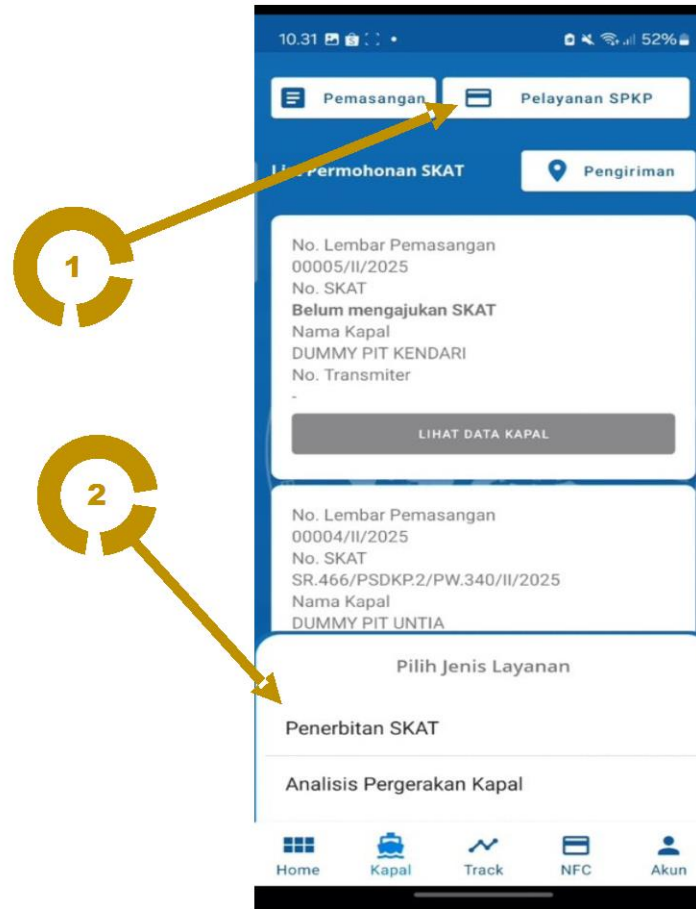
10.31 52%

Pemasangan

Pelayanan SPKP

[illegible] Permohonan SKAT

Pengiriman

1

No. Lembar Pemasangan
00005/II/2025
No. SKAT
**Belum mengajukan SKAT**
Nama Kapal
DUMMY PIT KENDARI
No. Transmiter
-

LIHAT DATA KAPAL

2

No. Lembar Pemasangan
00004/II/2025
No. SKAT
SR.466/PSDKP.2/PW.340/II/2025
Nama Kapal
DUMMY PIT UNTIA

Pilih Jenis Layanan

Penerbitan SKAT

Analisis Pergerakan Kapal

Home

Kapal

Track

NFC

Akun